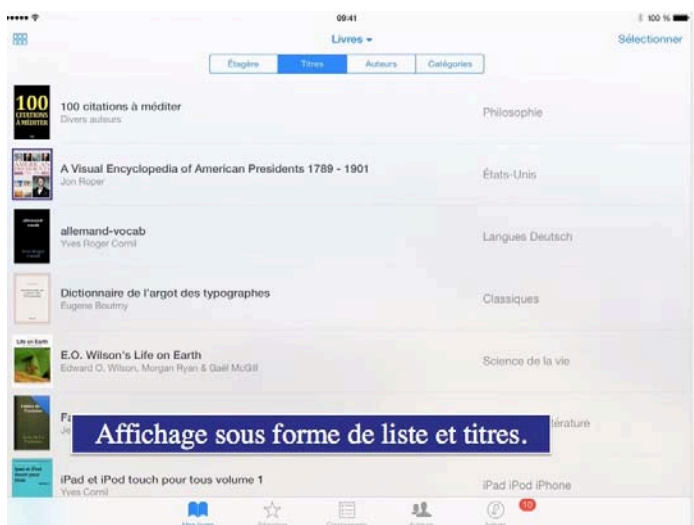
09:41

100 %

Livres

Sélectionner

Étagère | Titres | Auteurs | Catégories

100 CITATIONS À MÉDITER

100 citations à méditer
Divers auteurs

Philosophie

A Visual Encyclopedia of American Presidents 1789 - 1901
Jon Roper

États-Unis

allemand-vocab
Yves Roger Cornil

Langues Deutsch

Dictionnaire de l'argot des typographes
Eugène Boutmy

Classiques

Life on Earth

E.O. Wilson's Life on Earth
Edward O. Wilson, Morgan Ryan & Gaël McGill

Science de la vie

Fa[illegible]
Je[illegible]

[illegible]térature

Affichage sous forme de liste et titres.

iPad et iPod touch pour tous volume 1
Yves Cornil

iPad iPod iPhone

10

Mes livres

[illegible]

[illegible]

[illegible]

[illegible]